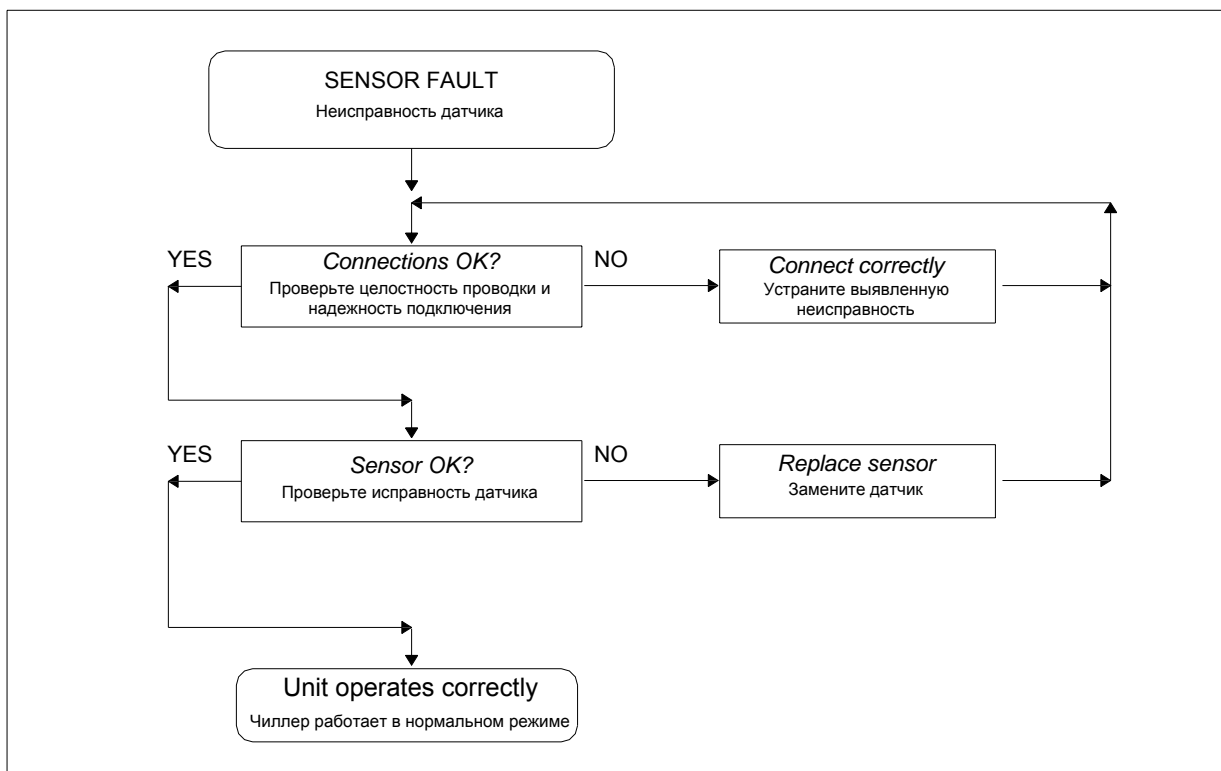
SENSOR FAULT
Неисправность датчика

YES

*Connections OK?*
Проверьте целостность проводки и надежность подключения

NO

*Connect correctly*
Устраните выявленную неисправность

YES

*Sensor OK?*
Проверьте исправность датчика

NO

*Replace sensor*
Замените датчик

Unit operates correctly
Чиллер работает в нормальном режиме